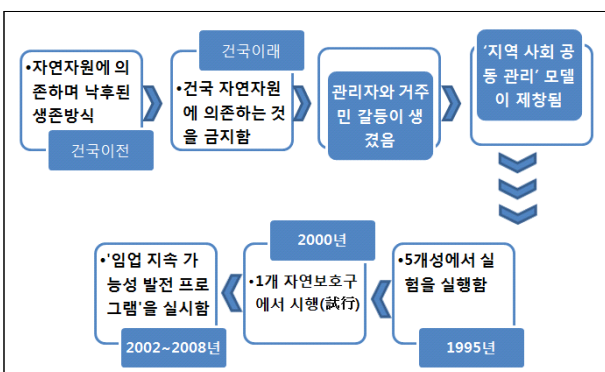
•자연자원에 의존하며 낙후된 생존방식

건국이전

건국이래

•건국 자연자원에 의존하는 것을 금지함

관리자와 거주민 갈등이 생겼음

‘지역 사회 공동 관리’ 모델이 제창됨

•5개성에서 실험을 실행함

1995년

2000년

•1개 자연보호구에서 시행(試行)

•‘임업 지속 가능성 발전 프로그램’을 실시함

2002~2008년